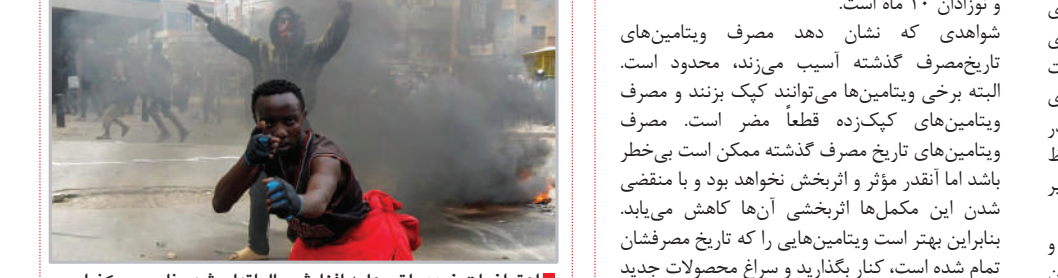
و نوزادان ۱۰ ماه است.
شواهدی که نشان دهد مصرف ویتامین‌های تاریخ‌مصرف گذشته آسیب می‌زند، محدود است. البته برخی ویتامین‌ها می‌توانند کپک بزنند و مصرف ویتامین‌های کپک‌زده قطعاً مضر است. مصرف ویتامین‌های تاریخ مصرف گذشته ممکن است بی‌خطر باشد اما آنقدر مؤثر و اثربخش نخواهد بود و با منقضی شدن این مکمل‌ها اثربخشی آن‌ها کاهش می‌یابد. بنابراین بهتر است ویتامین‌هایی را که تاریخ مصرفشان تمام شده است، کنار بگذارید و سراغ محصولات جدید

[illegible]

ی
ی
ت
ی
ر
ط
ر

و

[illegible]